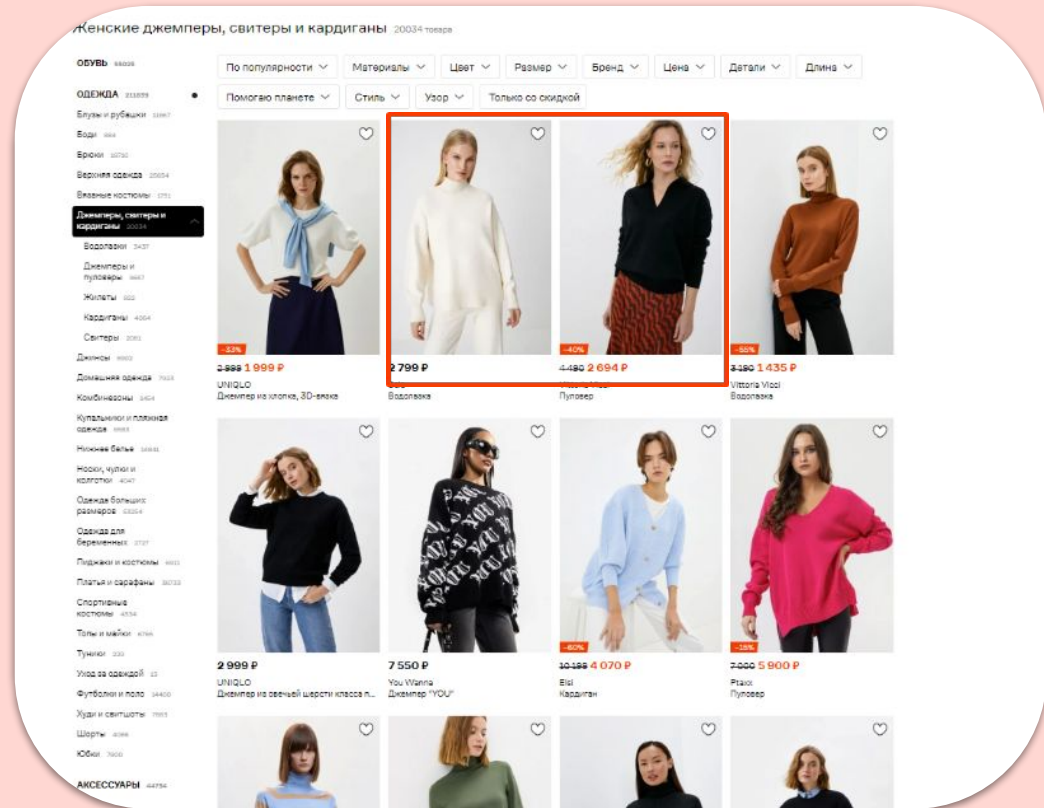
Женские джемперы, свитеры и кардиганы 20034 товара

ОБУВЬ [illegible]

ОДЕЖДА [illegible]
Блузы и рубашки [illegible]
Боди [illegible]
Брюки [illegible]
Верхняя одежда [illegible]
Вязаные костюмы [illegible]
Джемперы, свитеры и кардиганы 20034
Водолазки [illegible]
Джемперы и пуловеры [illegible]
Жилеты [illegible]
Кардиганы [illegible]
Свитеры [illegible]
Джинсы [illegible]
Домашняя одежда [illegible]
Комбинезоны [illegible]
Купальники и пляжная одежда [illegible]
Нижнее белье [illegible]
Носки, чулки и колготки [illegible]
Одежда больших размеров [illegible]
Одежда для беременных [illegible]
Пиджаки и костюмы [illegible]
Платья и сарафаны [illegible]
Спортивные костюмы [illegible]
Топы и майки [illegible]
Туники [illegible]
Уход за одеждой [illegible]
Футболки и поло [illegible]
Худи и свитшоты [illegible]
Шорты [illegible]
Юбки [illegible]

АКСЕССУАРЫ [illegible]

По популярности Материалы Цвет Размер Бренд Цена Детали Длина
Помогаю планете Стиль Узор Только со скидкой

-33%
2 999 1 999 ₽
UNIQLO
Джемпер из хлопка, 3D-вязка

2 799 ₽
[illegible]
Водолазка

-40%
4 490 2 694 ₽
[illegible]
Пуловер

-55%
3 190 1 435 ₽
Vittoria Vicci
Водолазка

2 999 ₽
UNIQLO
Джемпер из овечьей шерсти класса п...

7 550 ₽
You Wanna
Джемпер "YOU"

-60%
10 190 4 070 ₽
Elsi
Кардиган

-16%
7 000 5 900 ₽
Ptaxx
Пуловер